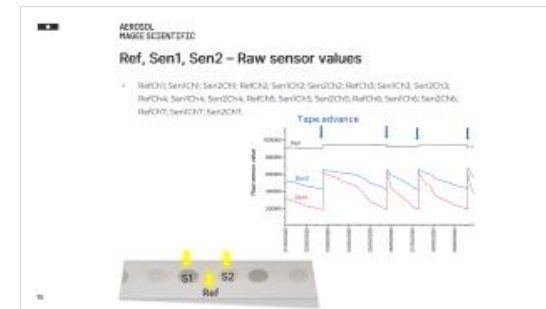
AEROSOL
MAGEE SCIENTIFIC

Ref, Sen1, Sen2 – Raw sensor values

• RefCh1; Sen1Ch1; Sen2Ch1; RefCh2; Sen1Ch2; Sen2Ch2; RefCh3; Sen1Ch3; Sen2Ch3; RefCh4; Sen1Ch4; Sen2Ch4; RefCh5; Sen1Ch5; Sen2Ch5; RefCh6; Sen1Ch6; Sen2Ch6; RefCh7; Sen1Ch7; Sen2Ch7.

Tape advance

Ref

Sen1

Sen2

Raw sensor value

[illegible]

S1

S2

Ref

16